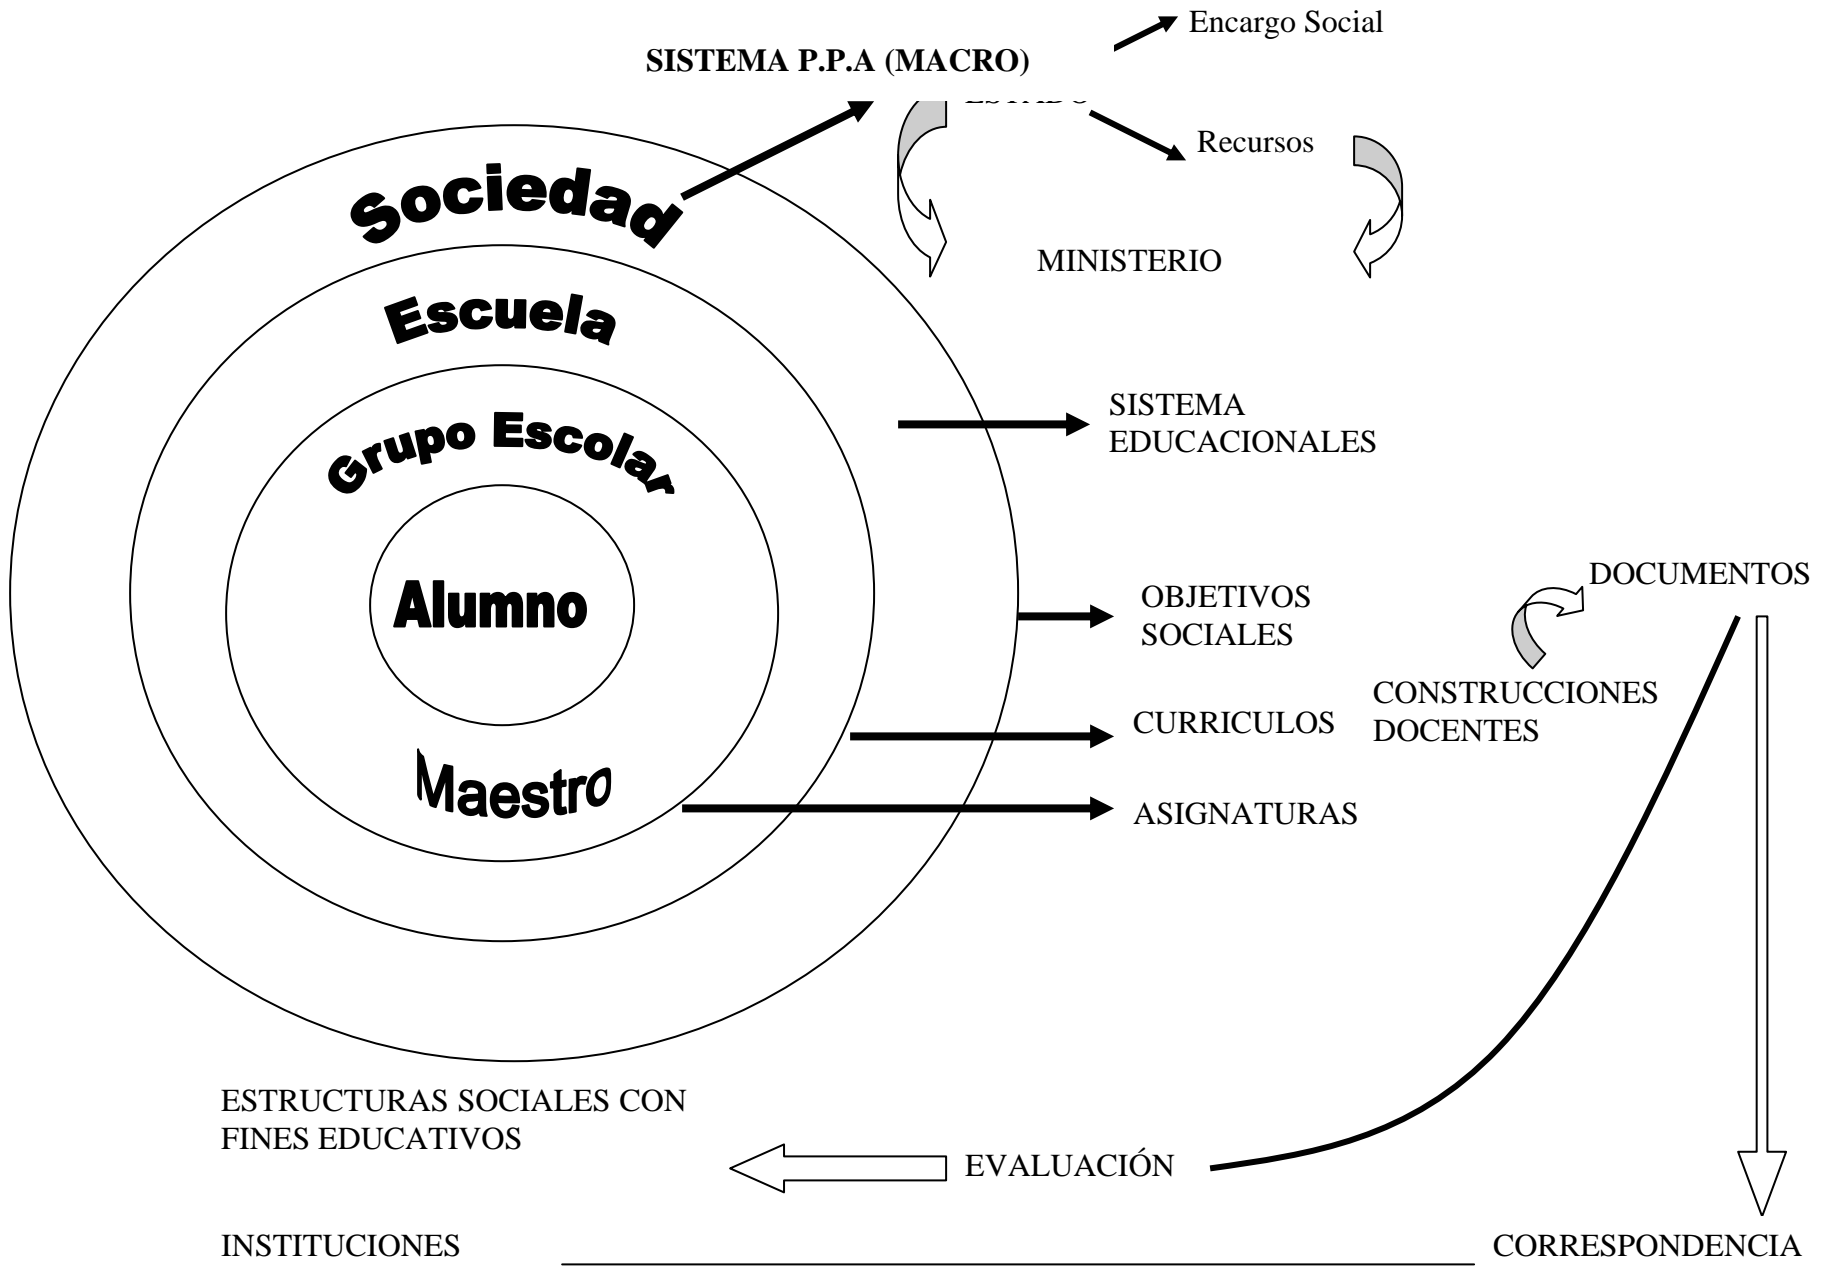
SISTEMA P.P.A (MACRO)

Encargo Social

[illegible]

Recursos

MINISTERIO

Sociedad

Escuela

Grupo Escolar

Alumno

Maestro

SISTEMA EDUCACIONALES

OBJETIVOS SOCIALES

DOCUMENTOS

CONSTRUCCIONES DOCENTES

CURRICULOS

ASIGNATURAS

ESTRUCTURAS SOCIALES CON FINES EDUCATIVOS

EVALUACIÓN

INSTITUCIONES

CORRESPONDENCIA